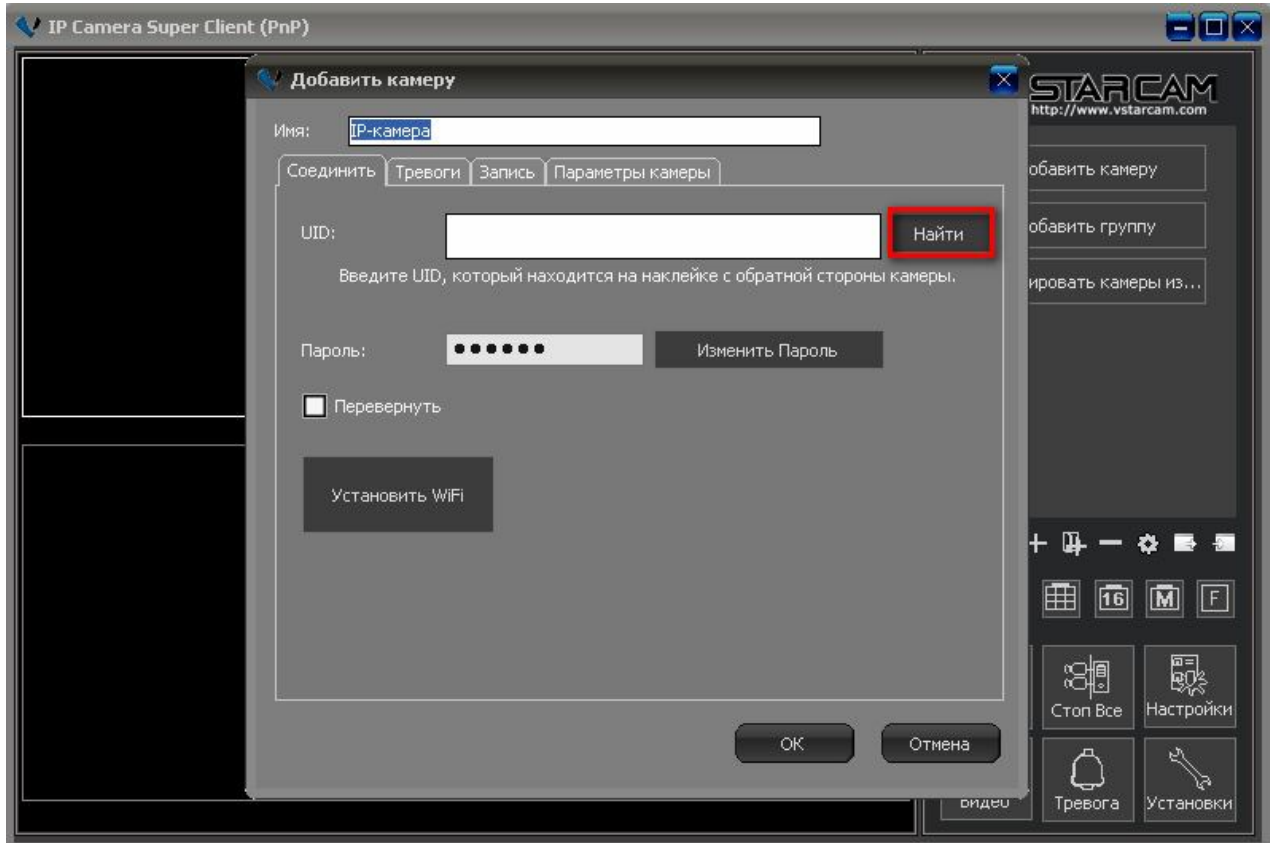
IP Camera Super Client (PnP)

Добавить камеру

Имя: IP-камера

Соединить | Тревоги | Запись | Параметры камеры

UID: Найти

Введите UID, который находится на наклейке с обратной стороны камеры.

Пароль: •••••• Изменить Пароль

Перевернуть

Установить WiFi

OK Отмена

STARCAM
http://www.vstarcam.com

обавить камеру
обавить группу
ировать камеры из...

16 M F

Стоп Все Настройки

Видео Тревога Установки